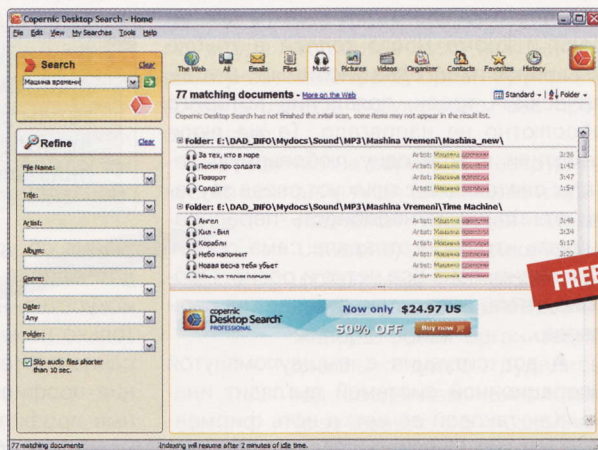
Copernic Desktop Search - Home

File Edit View My Searches Tools Help

Search Clear

Машина времени

The Web All Emails Files Music Pictures Videos Organizer Contacts Favorites History

77 matching documents - More on the Web

Standard Folder

Copernic Desktop Search has not finished the initial scan, some items may not appear in the result list.

Refine Clear

File Name:

Title:

Artist:

Album:

Genre:

Date:
Any

Folder:

Skip audio files shorter than 10 sec.

Folder: E:\DAD_INFO\Mydocs\Sound\MP3\Mashina Vremeni\Mashina_new\

| | | |
|---|---|---|
| За тех, кто в море | Artist: Машина времени | 3:36 |
| Песня про солдата | Artist: Машина времени | 1:42 |
| Поворот | Artist: Машина времени | 3:47 |
| Солдат | Artist: Машина времени | 1:54 |

Folder: E:\DAD_INFO\Mydocs\Sound\MP3\Mashina Vremeni\Time Machine\

| | | |
|---|---|---|
| Ангел | Artist: Машина времени | 3:48 |
| Кил - Бил | Artist: Машина времени | 3:34 |
| Корабли | Artist: Машина времени | 5:17 |
| Небо напоминт | Artist: Машина времени | 8:20 |
| Новая весна тебя убьет | Artist: Машина времени | 4:49 |
| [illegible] | Artist: Машина времени | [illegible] |

copernic Desktop Search PROFESSIONAL

Now only $24.97 US

50% OFF Buy now

FREE

77 matching documents

Indexing will resume after 2 minutes of idle time.